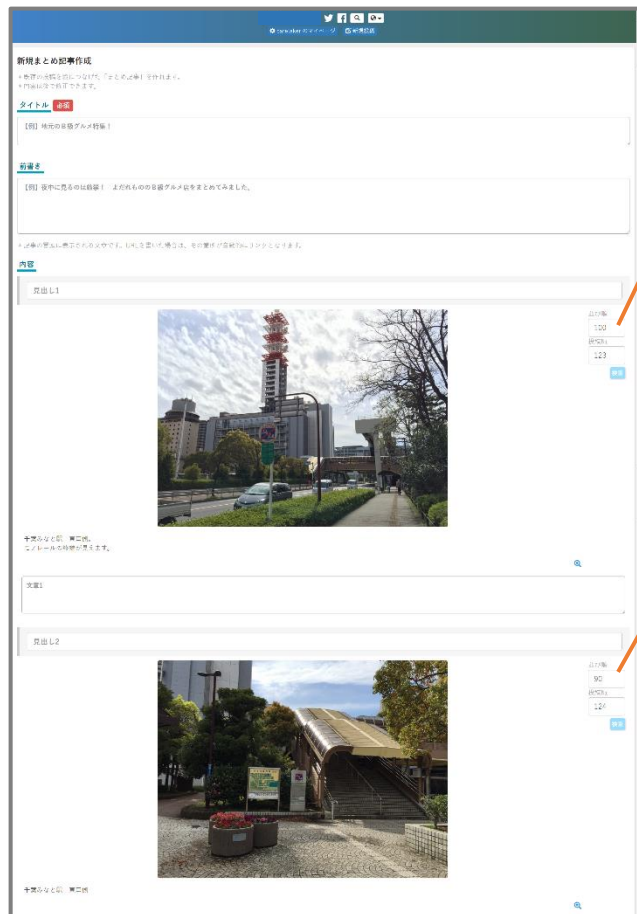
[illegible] のマイページ　新規投稿

新規まとめ記事作成

＊投稿の記録を自由につなげて「まとめ記事」を作れます。
＊内容は後で編集できます。

タイトル　必須

【例】地元のB級グルメ特集！

前書き

【例】夜中に見るのは厳禁！　よだれものB級グルメ店をまとめてみました。

＊記事の要約に表示される文章です。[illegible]

内容

見出し1

並び順
100
投稿No.
123
保存

千葉みなと駅　東口側。
モノレールの時駅が見えます。

文章1

見出し2

並び順
90
投稿No.
124
保存

千葉みなと駅　東口側